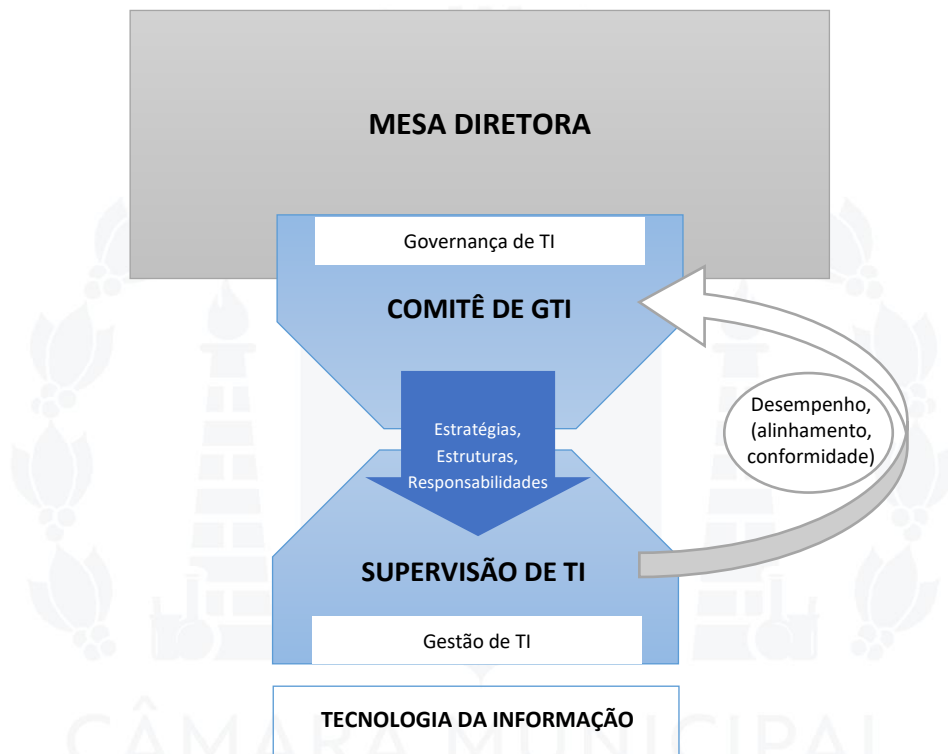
MESA DIRETORA

Governança de TI

COMITÊ DE GTI

Estratégias, Estruturas, Responsabilidades

Desempenho, (alinhamento, conformidade)

SUPERVISÃO DE TI

Gestão de TI

TECNOLOGIA DA INFORMAÇÃO

CÂMARA MUNICIPAL